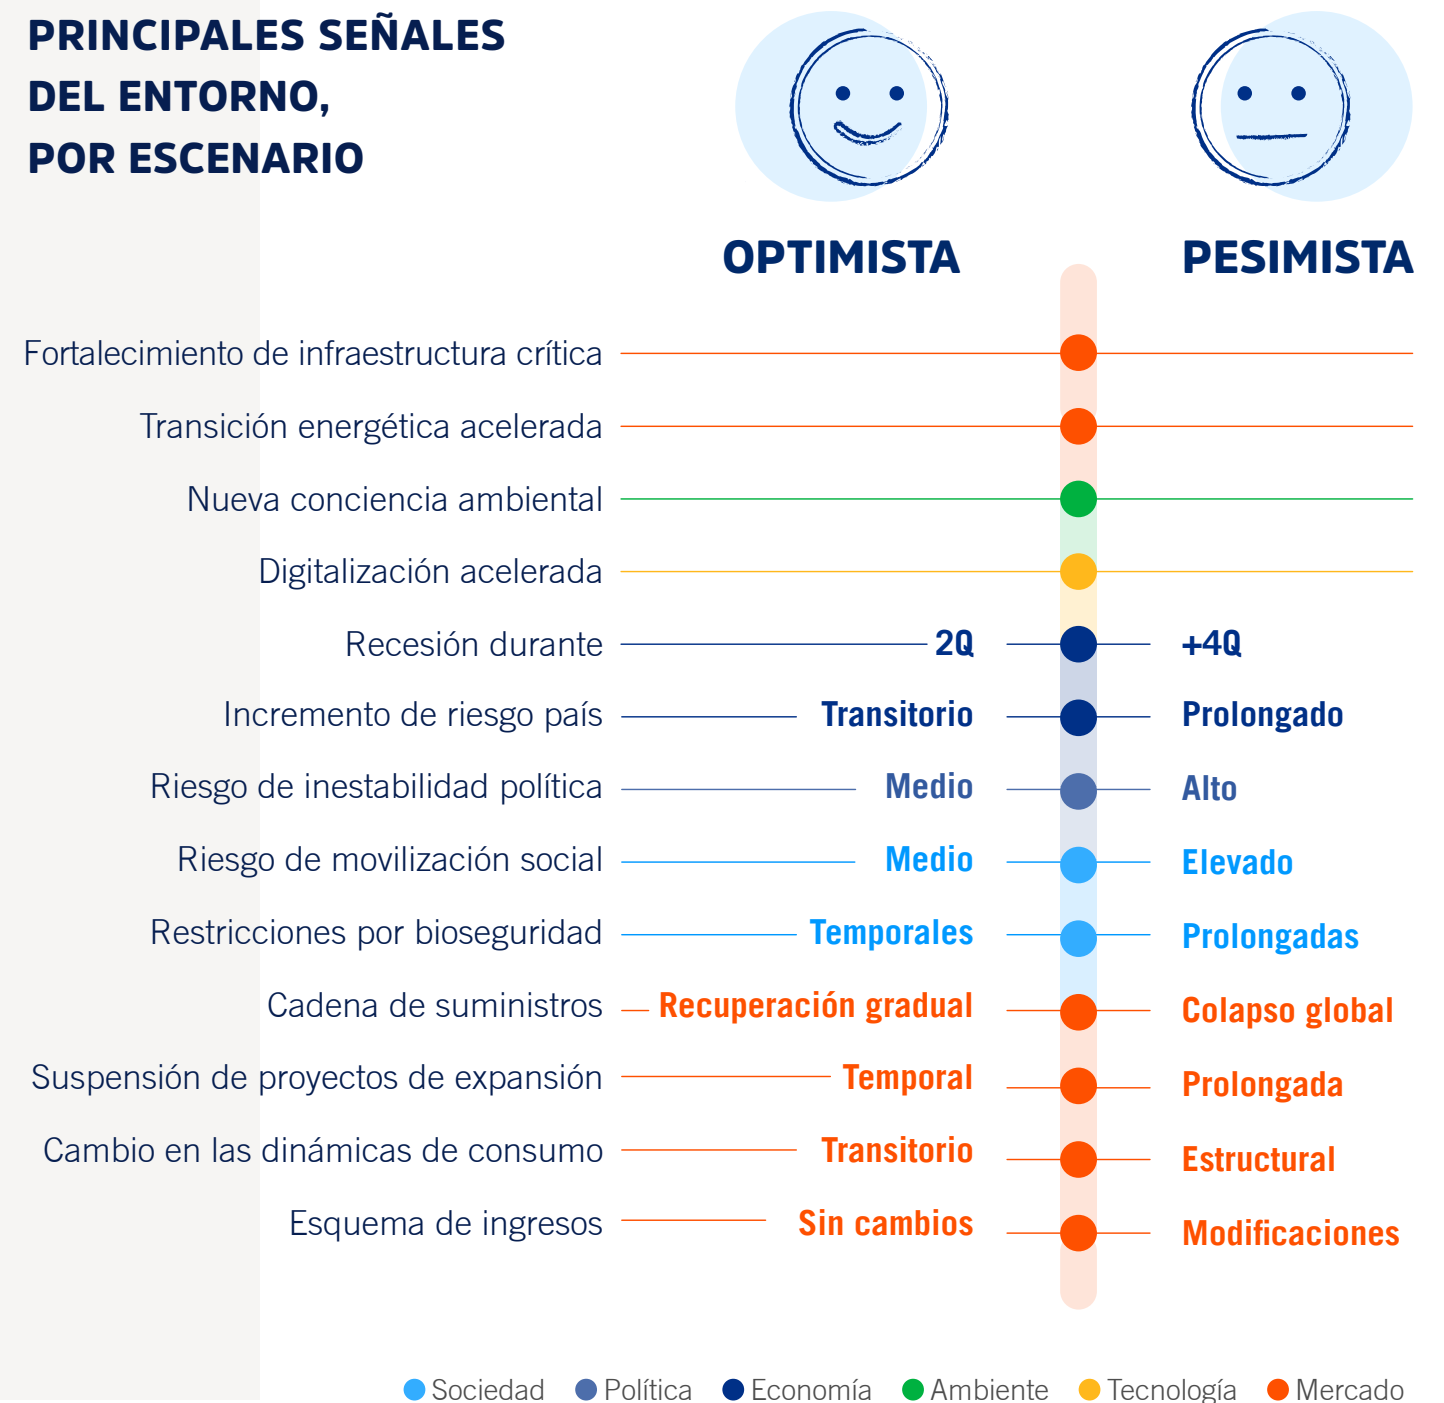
PRINCIPALES SEÑALES DEL ENTORNO, POR ESCENARIO

OPTIMISTA

PESIMISTA

| | OPTIMISTA | PESIMISTA |
|---|---|---|
| Fortalecimiento de infraestructura crítica | | |
| Transición energética acelerada | | |
| Nueva conciencia ambiental | | |
| Digitalización acelerada | | |
| Recesión durante | 2Q | +4Q |
| Incremento de riesgo país | Transitorio | Prolongado |
| Riesgo de inestabilidad política | Medio | Alto |
| Riesgo de movilización social | Medio | Elevado |
| Restricciones por bioseguridad | Temporales | Prolongadas |
| Cadena de suministros | Recuperación gradual | Colapso global |
| Suspensión de proyectos de expansión | Temporal | Prolongada |
| Cambio en las dinámicas de consumo | Transitorio | Estructural |
| Esquema de ingresos | Sin cambios | Modificaciones |

Sociedad Política Economía Ambiente Tecnología Mercado